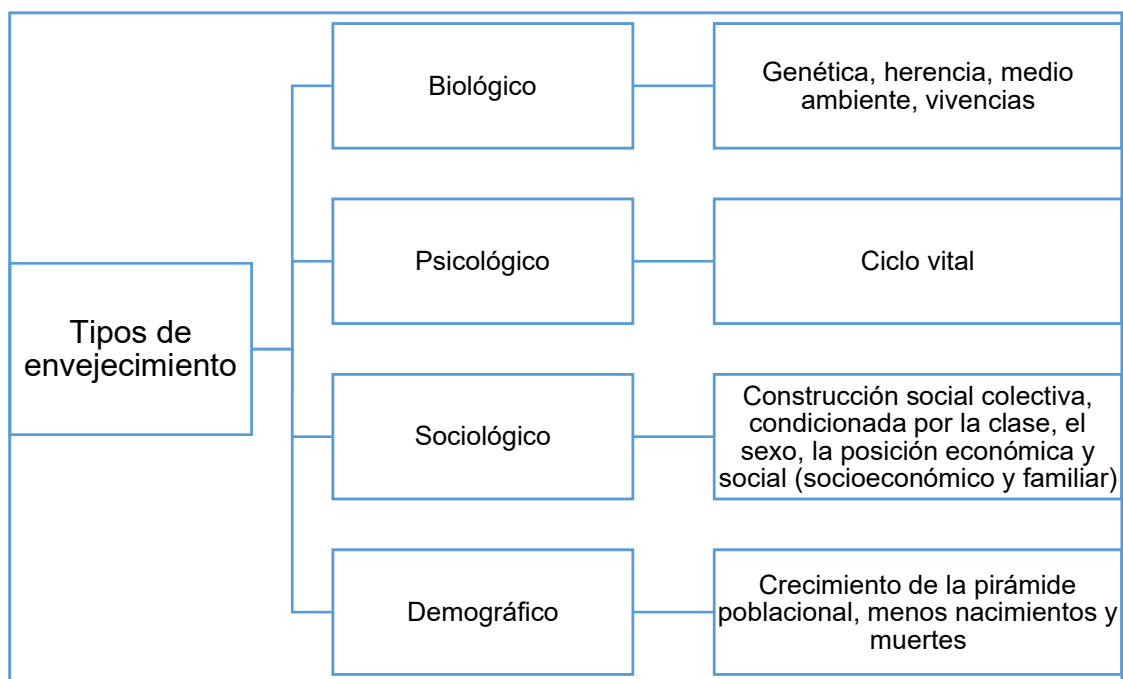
Tipos de envejecimiento

Biológico

Genética, herencia, medio ambiente, vivencias

Psicológico

Ciclo vital

Sociológico

Construcción social colectiva, condicionada por la clase, el sexo, la posición económica y social (socioeconómico y familiar)

Demográfico

Crecimiento de la pirámide poblacional, menos nacimientos y muertes